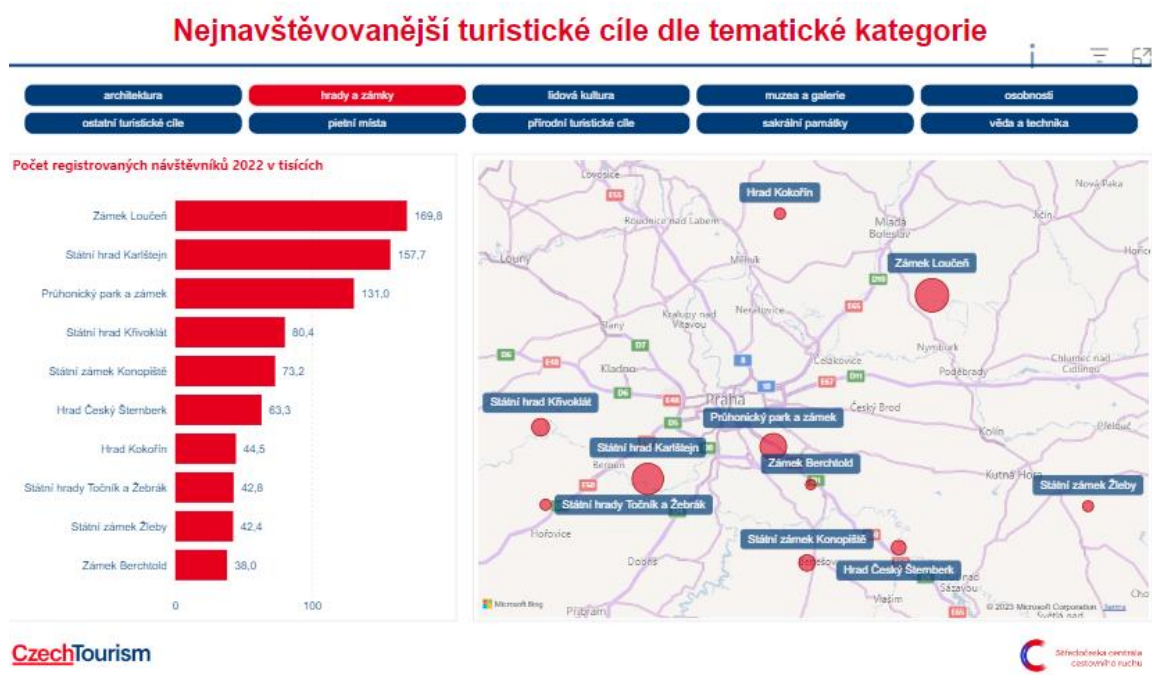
Nejnavštěvovanější turistické cíle dle tematické kategorie

architektura | hrady a zámky | lidová kultura | muzea a galerie | osobnosti
ostatní turistické cíle | pietní místa | přírodní turistické cíle | sakrální památky | věda a technika

Počet registrovaných návštěvníků 2022 v tisících

| | |
|---|---|
| Zámek Loučeň | 169,8 |
| Státní hrad Karlštejn | 157,7 |
| Průhonický park a zámek | 131,0 |
| Státní hrad Křivoklát | 80,4 |
| Státní zámek Konopiště | 73,2 |
| Hrad Český Šternberk | 63,3 |
| Hrad Kokořín | 44,5 |
| Státní hrady Točník a Žebrák | 42,8 |
| Státní zámek Žleby | 42,4 |
| Zámek Berchtold | 38,0 |

0 100

Lovosice, Roudnice nad Labem, Louny, Mělník, Mladá Boleslav, Nová Paka, Jičín, Hořice, Kralupy nad Vltavou, Neratovice, Slaný, Kladno, Čelákovice, Nymburk, Poděbrady, Chlumec nad Cidlinou, Praha, Český Brod, Beroun, Kolín, Přelouč, Kutná Hora, Hořovice, Dobříš, Benešov, Sázava, Vlašim, Příbram, Světlá nad

Hrad Kokořín, Zámek Loučeň, Státní hrad Křivoklát, Průhonický park a zámek, Státní hrad Karlštejn, Zámek Berchtold, Státní zámek Žleby, Státní hrady Točník a Žebrák, Státní zámek Konopiště, Hrad Český Šternberk

E55, D10, E65, D6, E48, D7, D8, D0, E67, D11, D5, E50, D1, E55

Microsoft Bing © 2023 Microsoft Corporation Terms

CzechTourism

Středočeská centrála cestovního ruchu